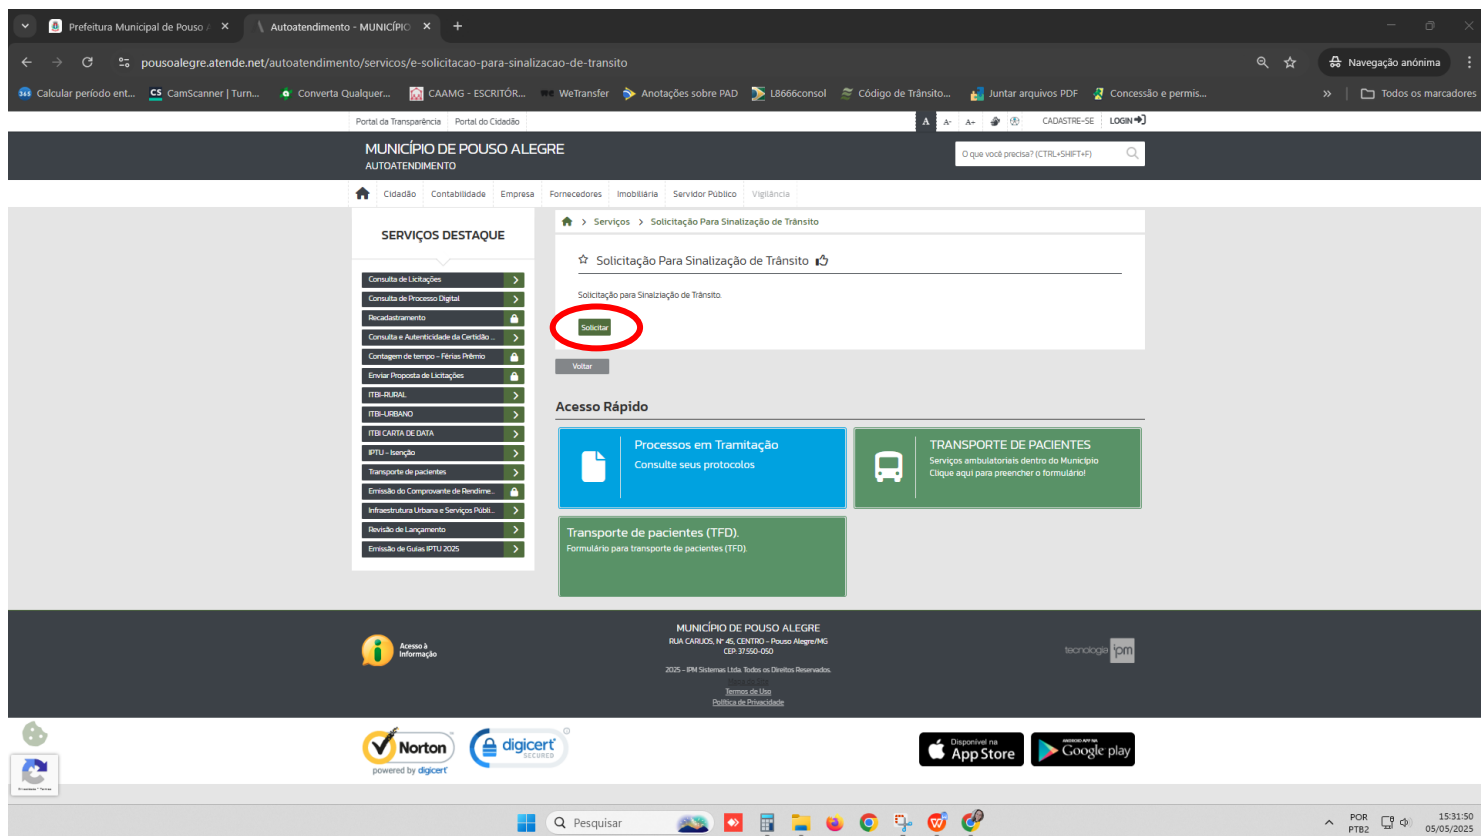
Prefeitura Municipal de Pouso A | Autoatendimento - MUNICÍPIO

pousoalegre.atende.net/autoatendimento/servicos/e-solicitacao-para-sinalizacao-de-transito

Navegação anônima

Calcular período ent... CamScanner | Turn... Converta Qualquer... CAAMG - ESCRITÓR... WeTransfer Anotações sobre PAD L8666consol Código de Trânsito... Juntar arquivos PDF Concessão e permis... Todos os marcadores

Portal da Transparência Portal do Cidadão

A A- A+ CADASTRE-SE LOGIN

MUNICÍPIO DE POUSO ALEGRE
AUTOATENDIMENTO

O que você precisa? (CTRL+SHIFT+F)

Cidadão Contabilidade Empresa Fornecedores Imobiliária Servidor Público Vigilância

SERVIÇOS DESTAQUE

Consulta de Licitações
Consulta de Processo Digital
Recadastramento
Consulta e Autenticidade da Certidão ...
Contagem de tempo - Férias Prêmio
Enviar Proposta de Licitações
ITBI-RURAL
ITBI-URBANO
ITBI CARTA DE DATA
IPTU - Isenção
Transporte de pacientes
Emissão do Comprovante de Rendime...
Infraestrutura Urbana e Serviços Públi...
Revisão de Lançamento
Emissão de Guias IPTU 2025

Serviços > Solicitação Para Sinalização de Trânsito

Solicitação Para Sinalização de Trânsito

Solicitação para Sinalização de Trânsito.

Solicitar

Voltar

Acesso Rápido

Processos em Tramitação
Consulte seus protocolos

TRANSPORTE DE PACIENTES
Serviços ambulatoriais dentro do Município
Clique aqui para preencher o formulário!

Transporte de pacientes (TFD).
Formulário para transporte de pacientes (TFD).

Acesso à Informação

MUNICÍPIO DE POUSO ALEGRE
RUA CARIJOS, Nº 45, CENTRO - Pouso Alegre/MG
CEP: 37550-050

2025 - IPM Sistemas Ltda. Todos os Direitos Reservados.

Termos de Uso
Política de Privacidade

tecnologia ipm

Norton powered by digicert

digicert SECURED

Disponível na App Store

Google play

Pesquisar

POR PTB2 15:31:50 05/05/2025